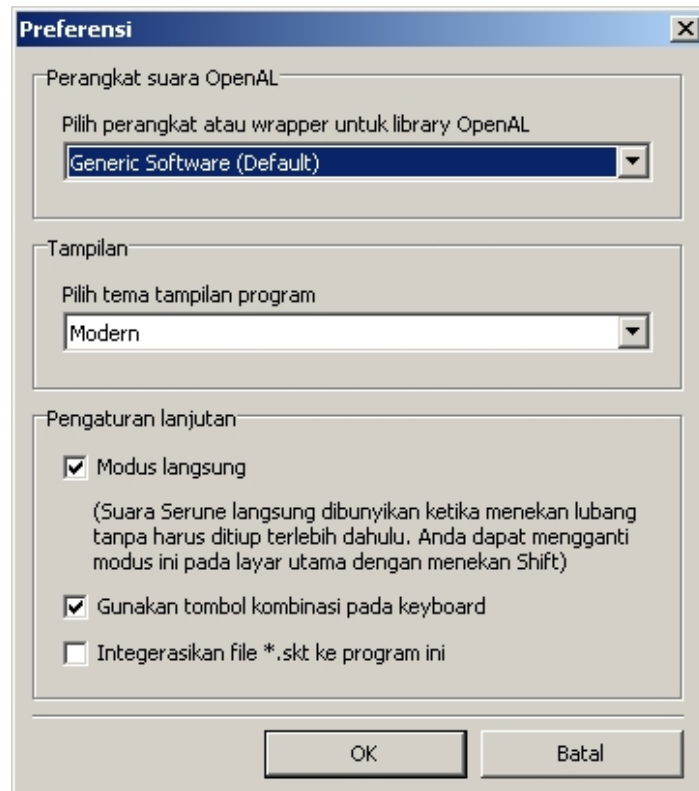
Preferensi

X

Perangkat suara OpenAL

Pilih perangkat atau wrapper untuk library OpenAL

Generic Software (Default)

Tampilan

Pilih tema tampilan program

Modern

Pengaturan lanjutan

☑ Modus langsung

(Suara Serune langsung dibunyikan ketika menekan lubang tanpa harus ditiup terlebih dahulu. Anda dapat mengganti modus ini pada layar utama dengan menekan Shift)

☑ Gunakan tombol kombinasi pada keyboard

☐ Integerasikan file *.skt ke program ini

OK

Batal